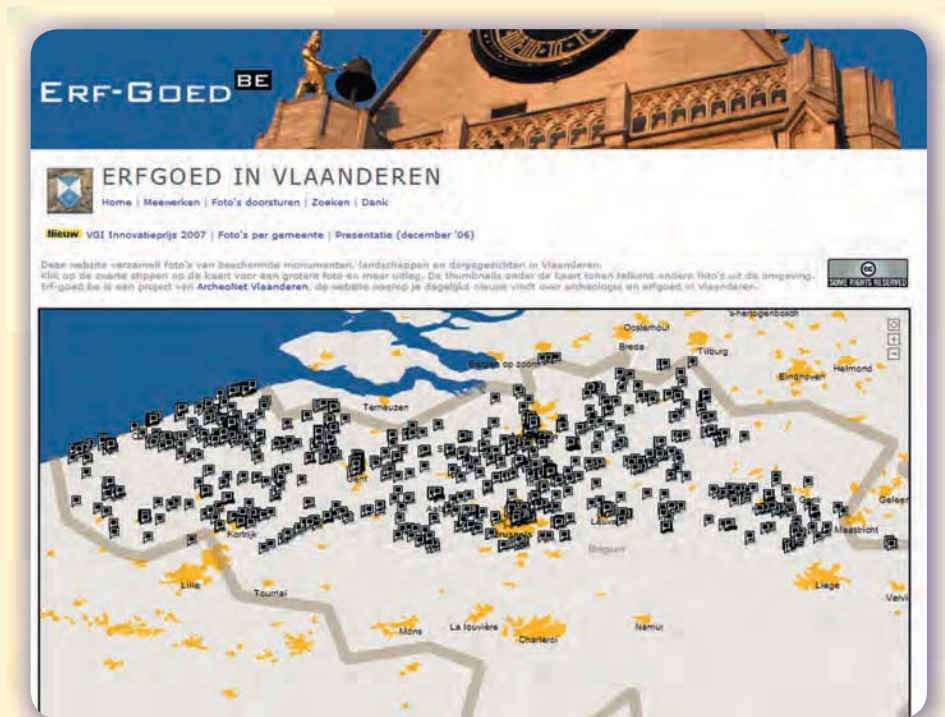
ERF-GOED BE

ERFGOED IN VLAANDEREN

Home | Meewerken | Foto's doorsturen | Zoeken | Dank

Nieuw VGI Innovatieprijs 2007 | Foto's per gemeente | Presentatie (december '06)

Deze website verzamelt foto's van beschermde monumenten, landschappen en dorpsgezichten in Vlaanderen. Klik op de zwarte stippen op de kaart voor een grotere foto en meer uitleg. De thumbnails onder de kaart tonen telkens andere foto's uit de omgeving. Erf-goed.be is een project van ArcheoNet Vlaanderen, de website waarop je dagelijks nieuws vindt over archeologie en erfgoed in Vlaanderen.

SOME RIGHTS RESERVED

's-Hertogenbosch
Oosterhout
Breda
Tilburg
Eindhoven
Helmond
Bergen op Zoom
Terneuzen
Gent
Kortrijk
Leuven
Belgium
Genk
Maastricht
Geleen
Lille
Tournai
Liege
Verviers
Mons
La louvière
Charleroi
Namur